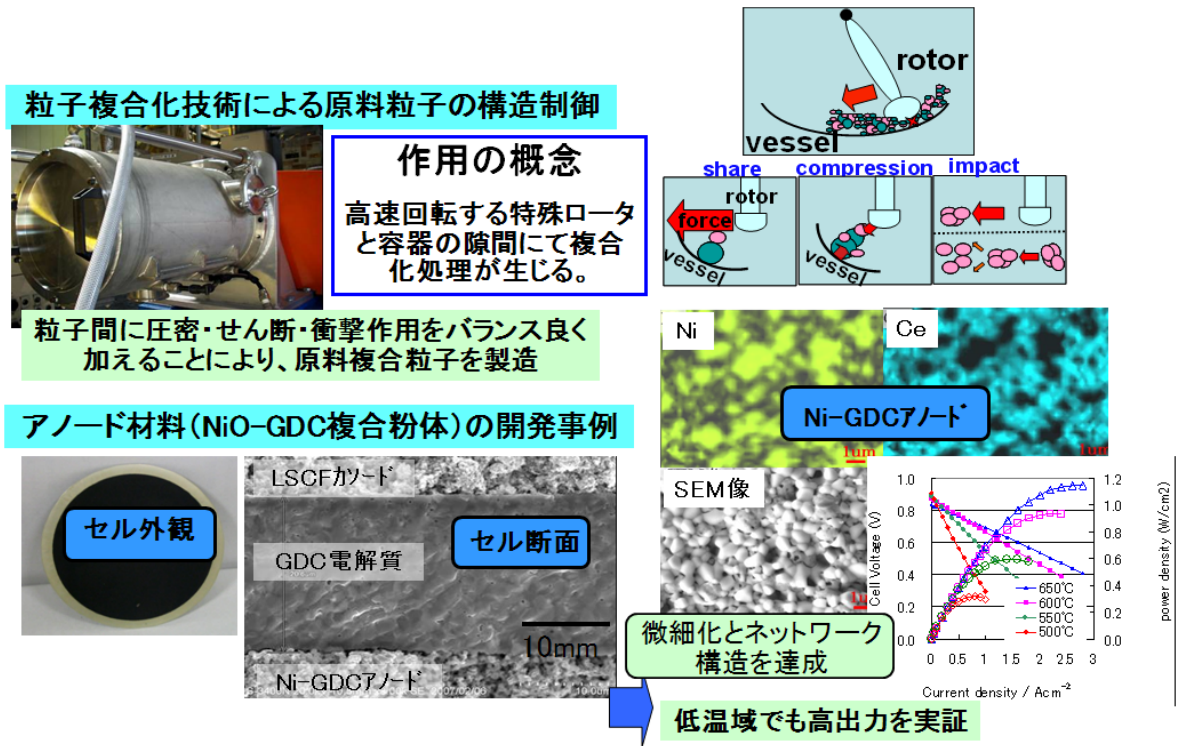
粒子複合化技術による原料粒子の構造制御

作用の概念

高速回転する特殊ロータと容器の隙間にて複合化処理が生じる。

rotor

vessel

share

compression

impact

rotor

force

vessel

vessel

粒子間に圧密・せん断・衝撃作用をバランス良く加えることにより、原料複合粒子を製造

Ni

Ce

Ni-GDCアノード

1μm

1μm

アノード材料（NiO-GDC複合粉体）の開発事例

セル外観

LSCFカソード

GDC電解質

セル断面

10mm

Ni-GDCアノード

SEM像

1μm

微細化とネットワーク構造を達成

低温域でも高出力を実証

Cell Voltage (V)

power density (W/cm2)

Current density / Acm$^{-2}$

650℃
600℃
550℃
500℃

1.0
0.8
0.6
0.4
0.2
0.0

1.2
1.0
0.8
0.6
0.4
0.2
0.0

0 0.5 1 1.5 2 2.5 3